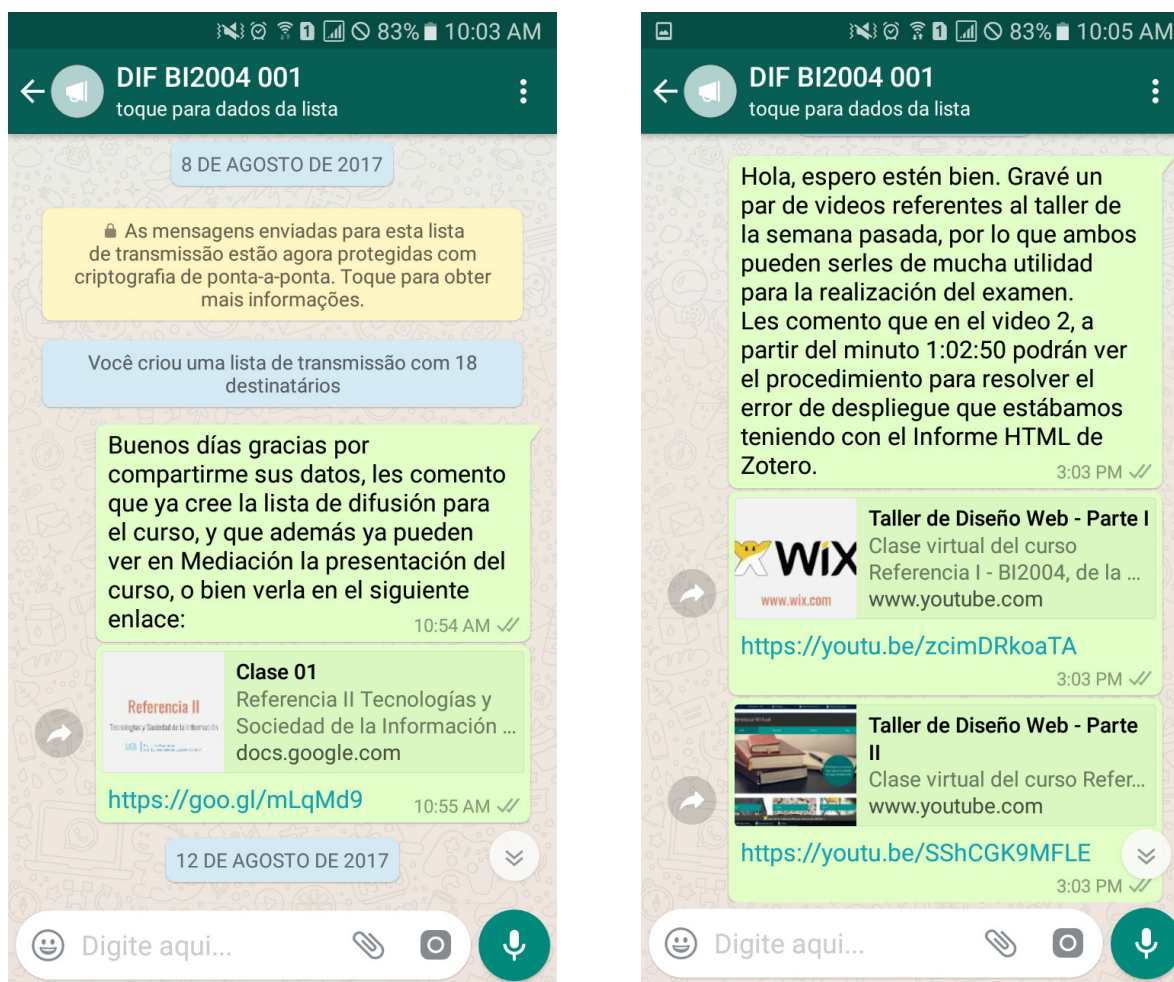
83% 10:03 AM

DIF BI2004 001
toque para dados da lista

8 DE AGOSTO DE 2017

As mensagens enviadas para esta lista de transmissão estão agora protegidas com criptografia de ponta-a-ponta. Toque para obter mais informações.

Você criou uma lista de transmissão com 18 destinatários

Buenos días gracias por compartirme sus datos, les comento que ya cree la lista de difusión para el curso, y que además ya pueden ver en Mediación la presentación del curso, o bien verla en el siguiente enlace:
10:54 AM

Referencia II
Tecnologías y Sociedad de la Información
Clase 01
Referencia II Tecnologías y Sociedad de la Información ...
docs.google.com

https://goo.gl/mLqMd9
10:55 AM

12 DE AGOSTO DE 2017

Digite aqui...

83% 10:05 AM

DIF BI2004 001
toque para dados da lista

Hola, espero estén bien. Gravé un par de videos referentes al taller de la semana pasada, por lo que ambos pueden serles de mucha utilidad para la realización del examen.
Les comento que en el video 2, a partir del minuto 1:02:50 podrán ver el procedimiento para resolver el error de despliegue que estábamos teniendo con el Informe HTML de Zotero.
3:03 PM

WiX
www.wix.com
Taller de Diseño Web - Parte I
Clase virtual del curso Referencia I - BI2004, de la ...
www.youtube.com

https://youtu.be/zcimDRkoaTA
3:03 PM

Taller de Diseño Web - Parte II
Clase virtual del curso Refer...
www.youtube.com

https://youtu.be/SShCGK9MFLE
3:03 PM

Digite aqui...